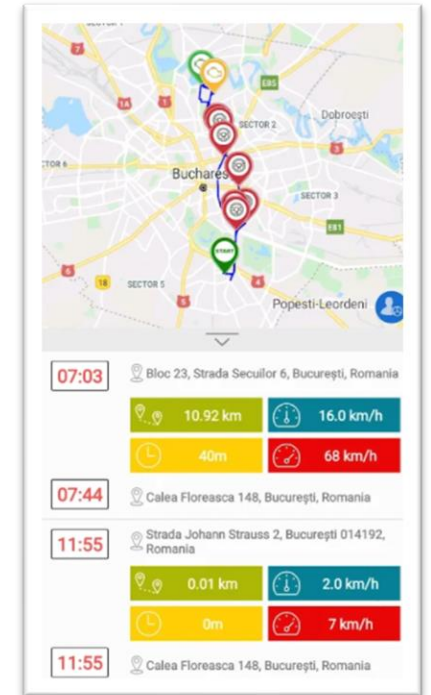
7
E85
Dobroești
SECTOR 2
SECTOR 6
Buchares
3
SECTOR 3
E81
START
6
18
SECTOR 5
5
4
Popesti-Leordeni

07:03 Bloc 23, Strada Secuilor 6, București, Romania
10.92 km
16.0 km/h
40m
68 km/h
07:44 Calea Floreasca 148, București, Romania
11:55 Strada Johann Strauss 2, București 014192, Romania
0.01 km
2.0 km/h
0m
7 km/h
11:55 Calea Floreasca 148, București, Romania